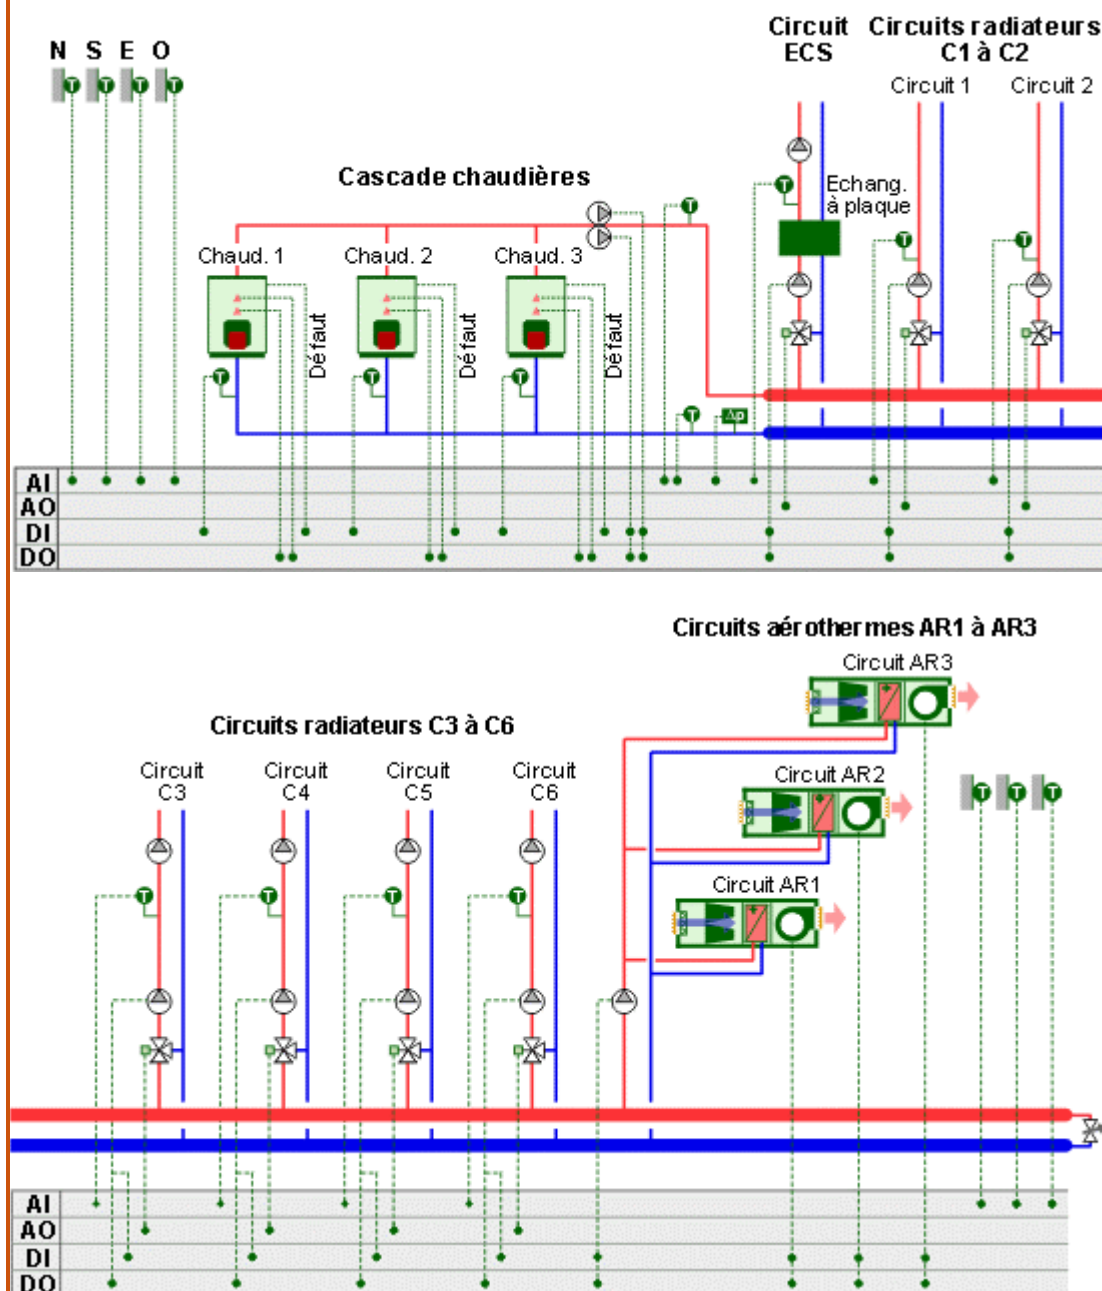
N S E O

Circuit ECS

Circuits radiateurs C1 à C2

Circuit 1

Circuit 2

Cascade chaudières

Echang. à plaque

Chaud. 1

Chaud. 2

Chaud. 3

Défaut

Défaut

Défaut

Δp

AI
AO
DI
DO

Circuits aérothermes AR1 à AR3

Circuit AR3

Circuits radiateurs C3 à C6

Circuit AR2

Circuit C3

Circuit C4

Circuit C5

Circuit C6

Circuit AR1

AI
AO
DI
DO